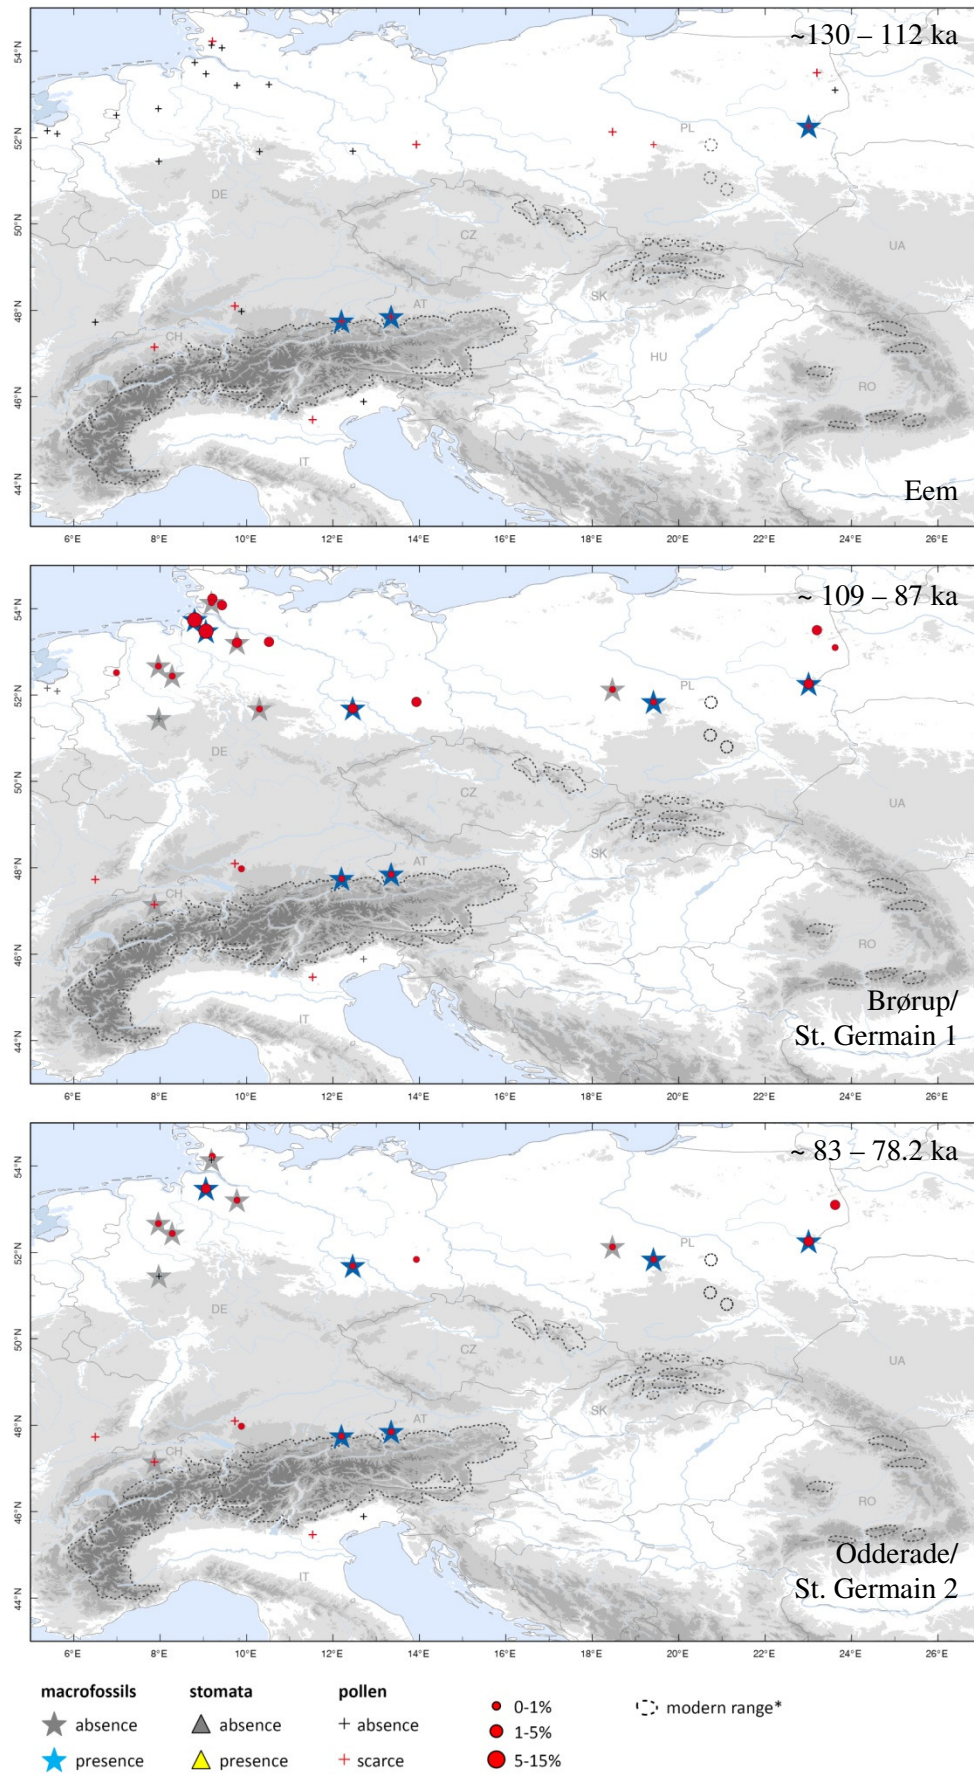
~130 – 112 ka

54°N
52°N
50°N
48°N
46°N
44°N

PL
DE
CZ
UA
SK
AT
CH
HU
RO
IT

Eem

6°E 8°E 10°E 12°E 14°E 16°E 18°E 20°E 22°E 24°E 26°E

~ 109 – 87 ka

54°N
52°N
50°N
48°N
46°N
44°N

PL
DE
CZ
UA
SK
AT
CH
RO
IT

Brørup/
St. Germain 1

6°E 8°E 10°E 12°E 14°E 16°E 18°E 20°E 22°E 24°E 26°E

~ 83 – 78.2 ka

54°N
52°N
50°N
48°N
46°N
44°N

PL
DE
CZ
UA
SK
AT
CH
RO
IT

Odderade/
St. Germain 2

6°E 8°E 10°E 12°E 14°E 16°E 18°E 20°E 22°E 24°E 26°E

macrofossils
absence
presence

stomata
absence
presence

pollen
+ absence
+ scarce

0-1%
1-5%
5-15%

modern range*